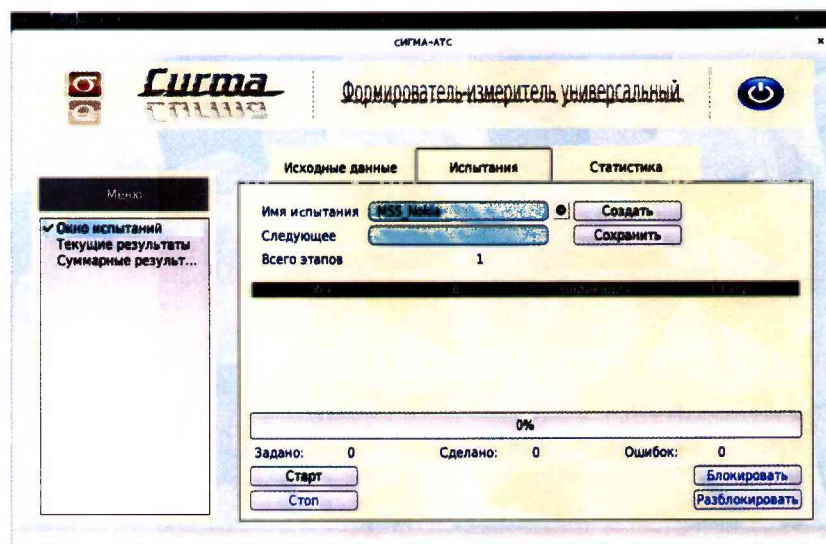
СИГМА-АТС

Сигма

Формирователь-измеритель универсальный

Исходные данные

Испытания

Статистика

Меню

✔ Окно испытаний
Текущие результаты
Суммарные результ...

Имя испытания MSS_Nokia

Создать

Следующее

Сохранить

Всего этапов 1

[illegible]

0%

Задано: 0

Сделано: 0

Ошибок: 0

Старт

Стоп

Блокировать

Разблокировать